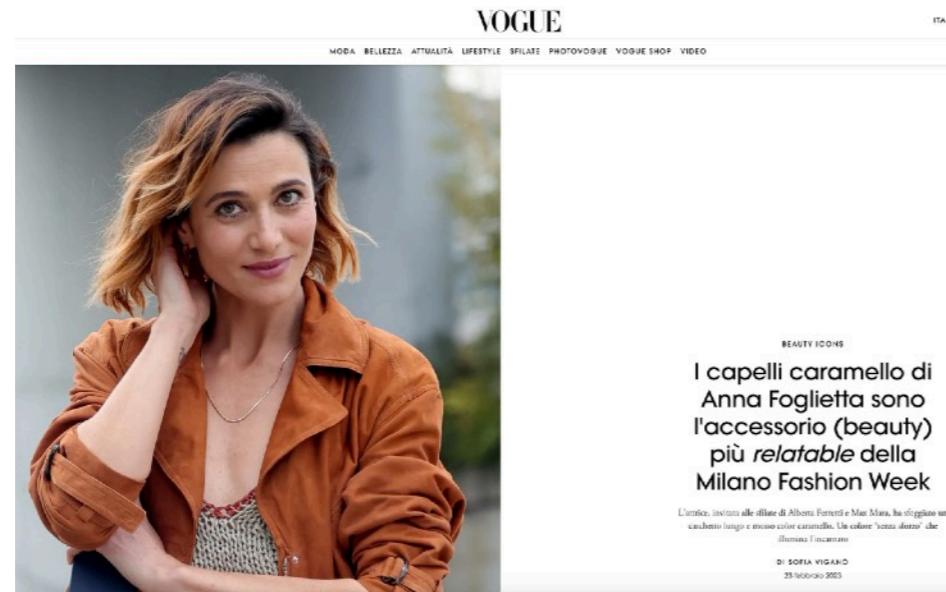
VOGUE

ITA

MODA BELLEZZA ATTUALITÀ LIFESTYLE SFILATE PHOTOVOGUE VOGUE SHOP VIDEO

BEAUTY ICONS

I capelli caramello di Anna Foglietta sono l'accessorio (beauty) più *relatable* della Milano Fashion Week

L'attrice, invitata alle sfilate di Alberta Ferretti e Max Mara, ha sfoggiato un caschetto lungo e mosso color caramello. Un colore "senza sforzo" che illumina l'incarnato

DI SOFIA VIGANÒ

25 febbraio 2023